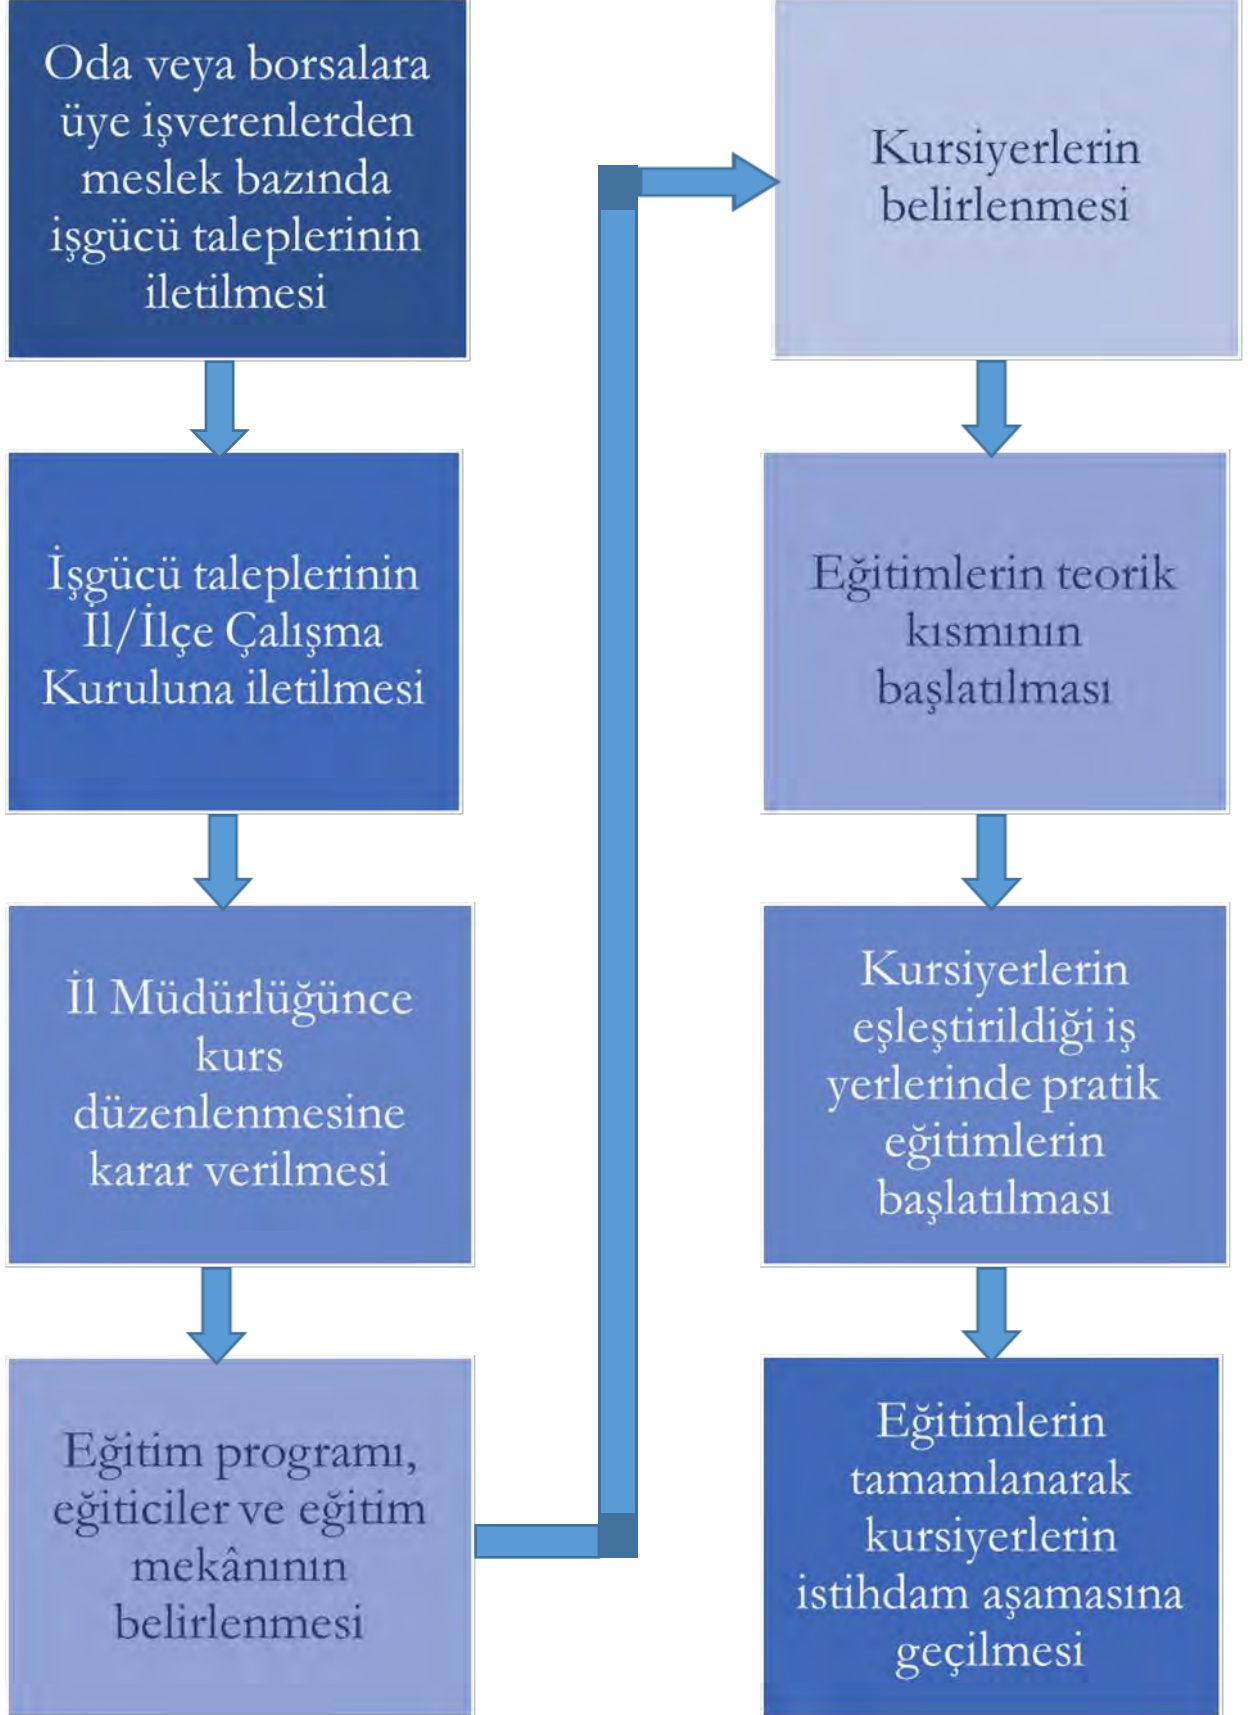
Oda veya borsalara üye işverenlerden meslek bazında işgücü taleplerinin iletilmesi

İşgücü taleplerinin İl/İlçe Çalışma Kuruluna iletilmesi

İl Müdürlüğünce kurs düzenlenmesine karar verilmesi

Eğitim programı, eğiticiler ve eğitim mekânının belirlenmesi

Kursiyerlerin belirlenmesi

Eğitimlerin teorik kısmının başlatılması

Kursiyerlerin eşleştirildiği iş yerlerinde pratik eğitimlerin başlatılması

Eğitimlerin tamamlanarak kursiyerlerin istihdam aşamasına geçilmesi